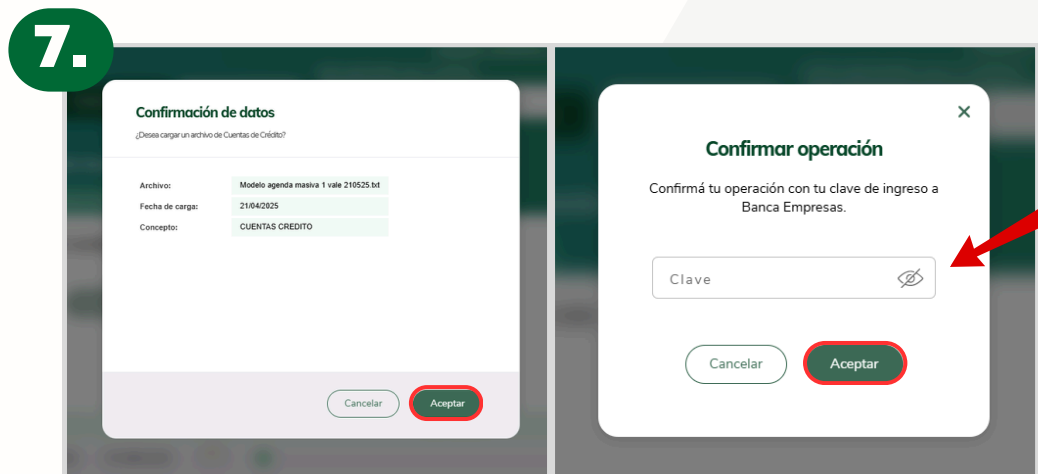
7.

Confirmación de datos

¿Desea cargar un archivo de Cuentas de Crédito?

| Archivo: | Modelo agenda masiva 1 vale 210525.txt |
|---|---|
| Fecha de carga: | 21/04/2025 |
| Concepto: | CUENTAS CREDITO |

Cancelar Aceptar

×

Confirmar operación

Confirmá tu operación con tu clave de ingreso a Banca Empresas.

Clave

Cancelar Aceptar